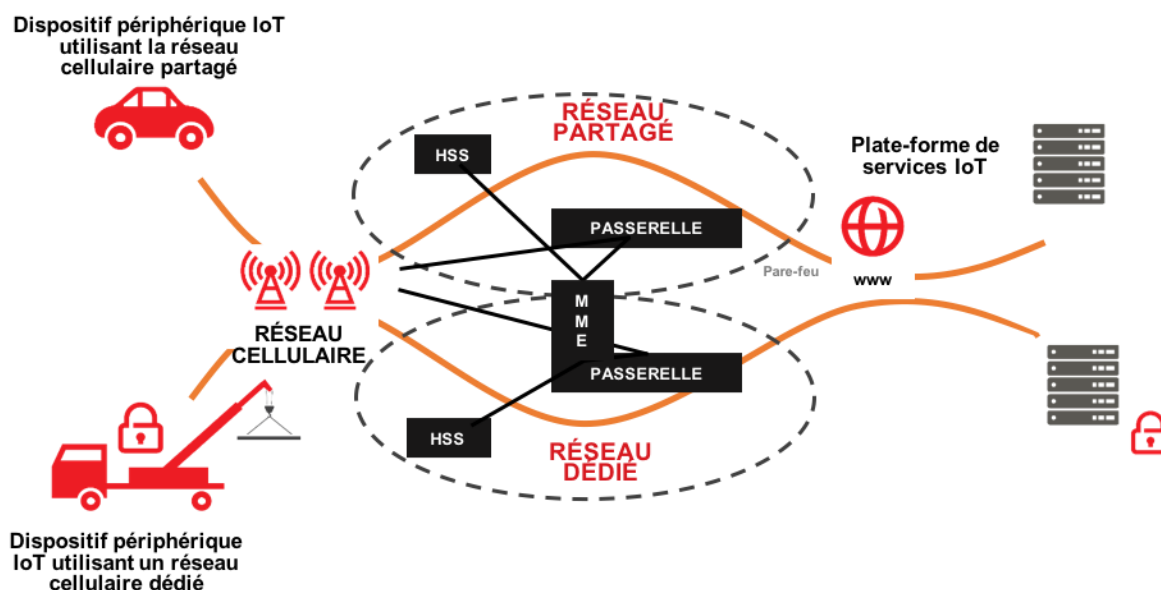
Dispositif périphérique IoT utilisant la réseau cellulaire partagé

RÉSEAU PARTAGÉ

HSS

PASSERELLE

Plate-forme de services IoT

Pare-feu

www

RÉSEAU CELLULAIRE

M M E

PASSERELLE

HSS

RÉSEAU DÉDIÉ

Dispositif périphérique IoT utilisant un réseau cellulaire dédié